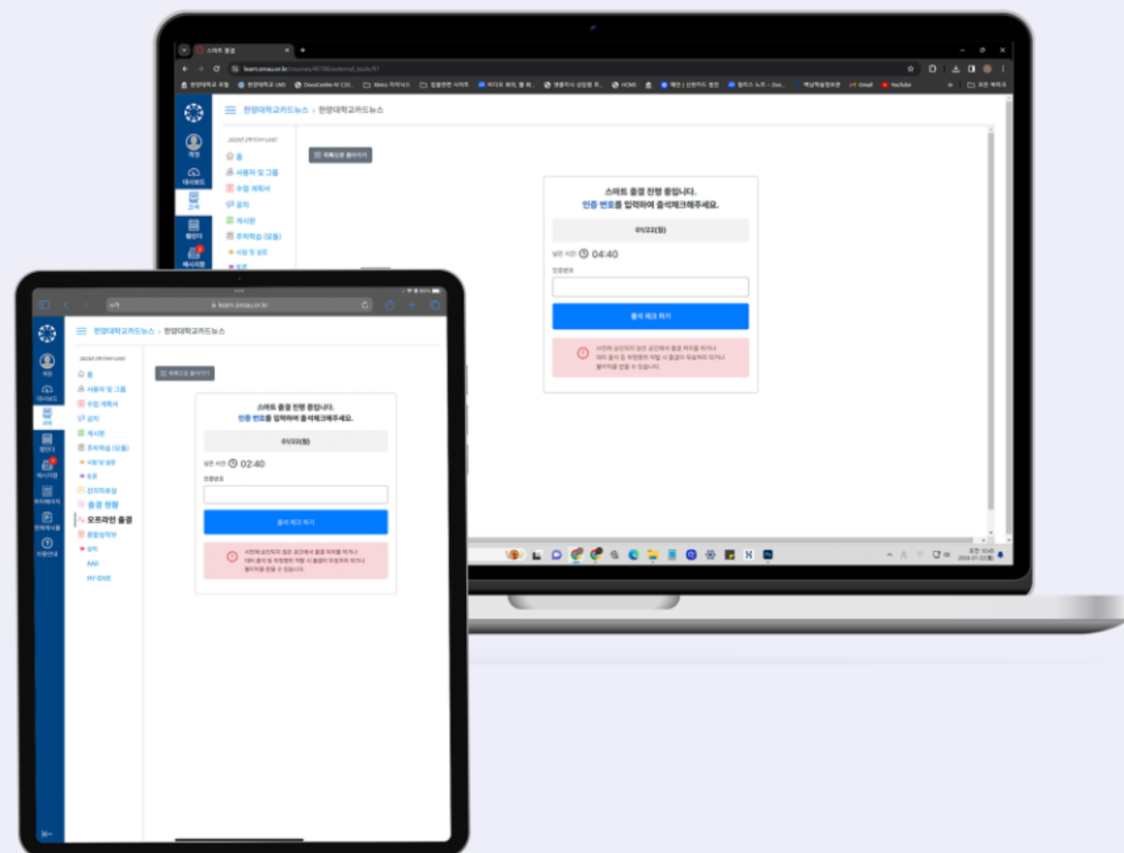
스마트 출결

한양대학교 포털 | 한양대학교 LMS | Gmail | YouTube

한양대학교커리드뉴스 > 한양대학교커리드뉴스

계정
대시보드
과목
캘린더
메시지함

홈
사용자 및 그룹
수업 계획서
공지
게시판
주차학습 (모듈)

목록으로 돌아가기

스마트 출결 진행 중입니다.
인증 번호를 입력하여 출석체크해주세요.

01/22(월)

남은 시간 04:40

인증번호

출석 체크 하기

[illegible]

learn.hanyang.ac.kr

한양대학교커리드뉴스 > 한양대학교커리드뉴스

계정
대시보드
과목
캘린더
메시지함

홈
사용자 및 그룹
수업 계획서
공지
게시판
주차학습 (모듈)
강의자료실
출결 현황
오프라인 출결
종합성적부
성적
AAE
HY DIVE

목록으로 돌아가기

스마트 출결 진행 중입니다.
인증 번호를 입력하여 출석체크해주세요.

01/22(월)

남은 시간 02:40

인증번호

출석 체크 하기

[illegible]